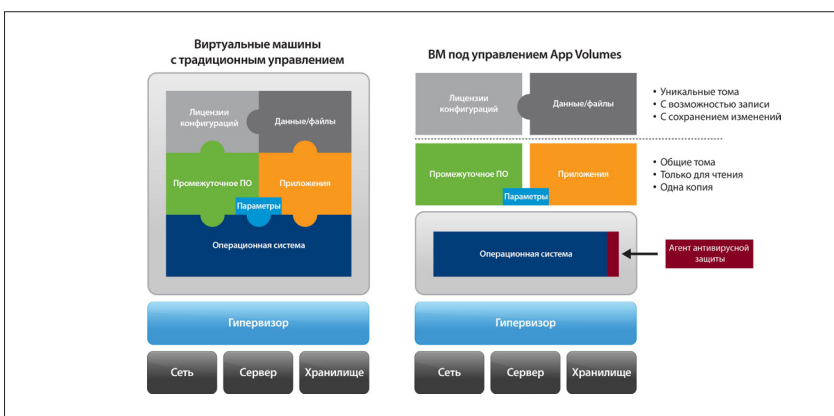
Виртуальные машины
с традиционным управлением

Лицензии конфигураций

Данные/файлы

Промежуточное ПО

Приложения

Параметры

Операционная система

Гипервизор

Сеть

Сервер

Хранилище

ВМ под управлением App Volumes

Лицензии конфигураций

Данные/файлы

• Уникальные тома
• С возможностью записи
• С сохранением изменений

Промежуточное ПО

Приложения

Параметры

• Общие тома
• Только для чтения
• Одна копия

Операционная система

Агент антивирусной защиты

Гипервизор

Сеть

Сервер

Хранилище